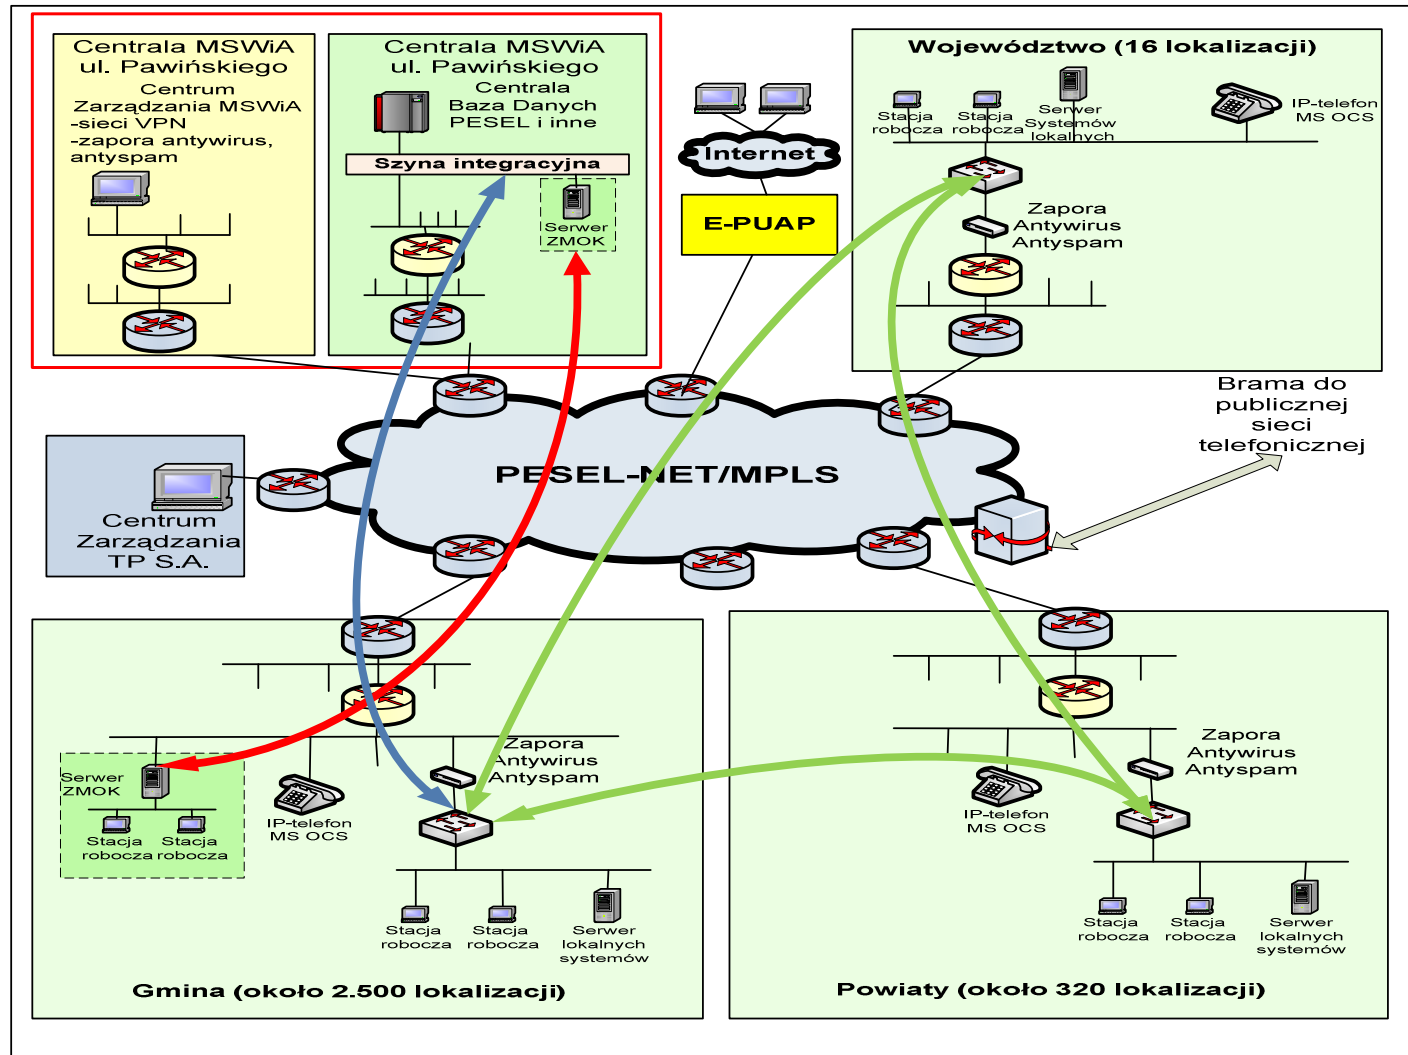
Centrala MSWiA
ul. Pawińskiego
Centrum
Zarządzania MSWiA
-sieci VPN
-zapora antywirus,
antyspam

Centrala MSWiA
ul. Pawińskiego
Centrala
Baza Danych
PESEL i inne
Szyna integracyjna
Serwer
ZMOK

Internet

E-PUAP

Województwo (16 lokalizacji)
Stacja robocza
Stacja robocza
Serwer Systemów lokalnych
IP-telefon MS OCS
Zapora
Antywirus
Antyspam

Brama do publicznej sieci telefonicznej

PESEL-NET/MPLS

Centrum
Zarządzania
TP S.A.

Serwer
ZMOK
Stacja robocza
Stacja robocza
IP-telefon
MS OCS
Zapora
Antywirus
Antyspam
Stacja robocza
Stacja robocza
Serwer lokalnych systemów
Gmina (około 2.500 lokalizacji)

Zapora
Antywirus
Antyspam
IP-telefon
MS OCS
Stacja robocza
Stacja robocza
Serwer lokalnych systemów
Powiaty (około 320 lokalizacji)